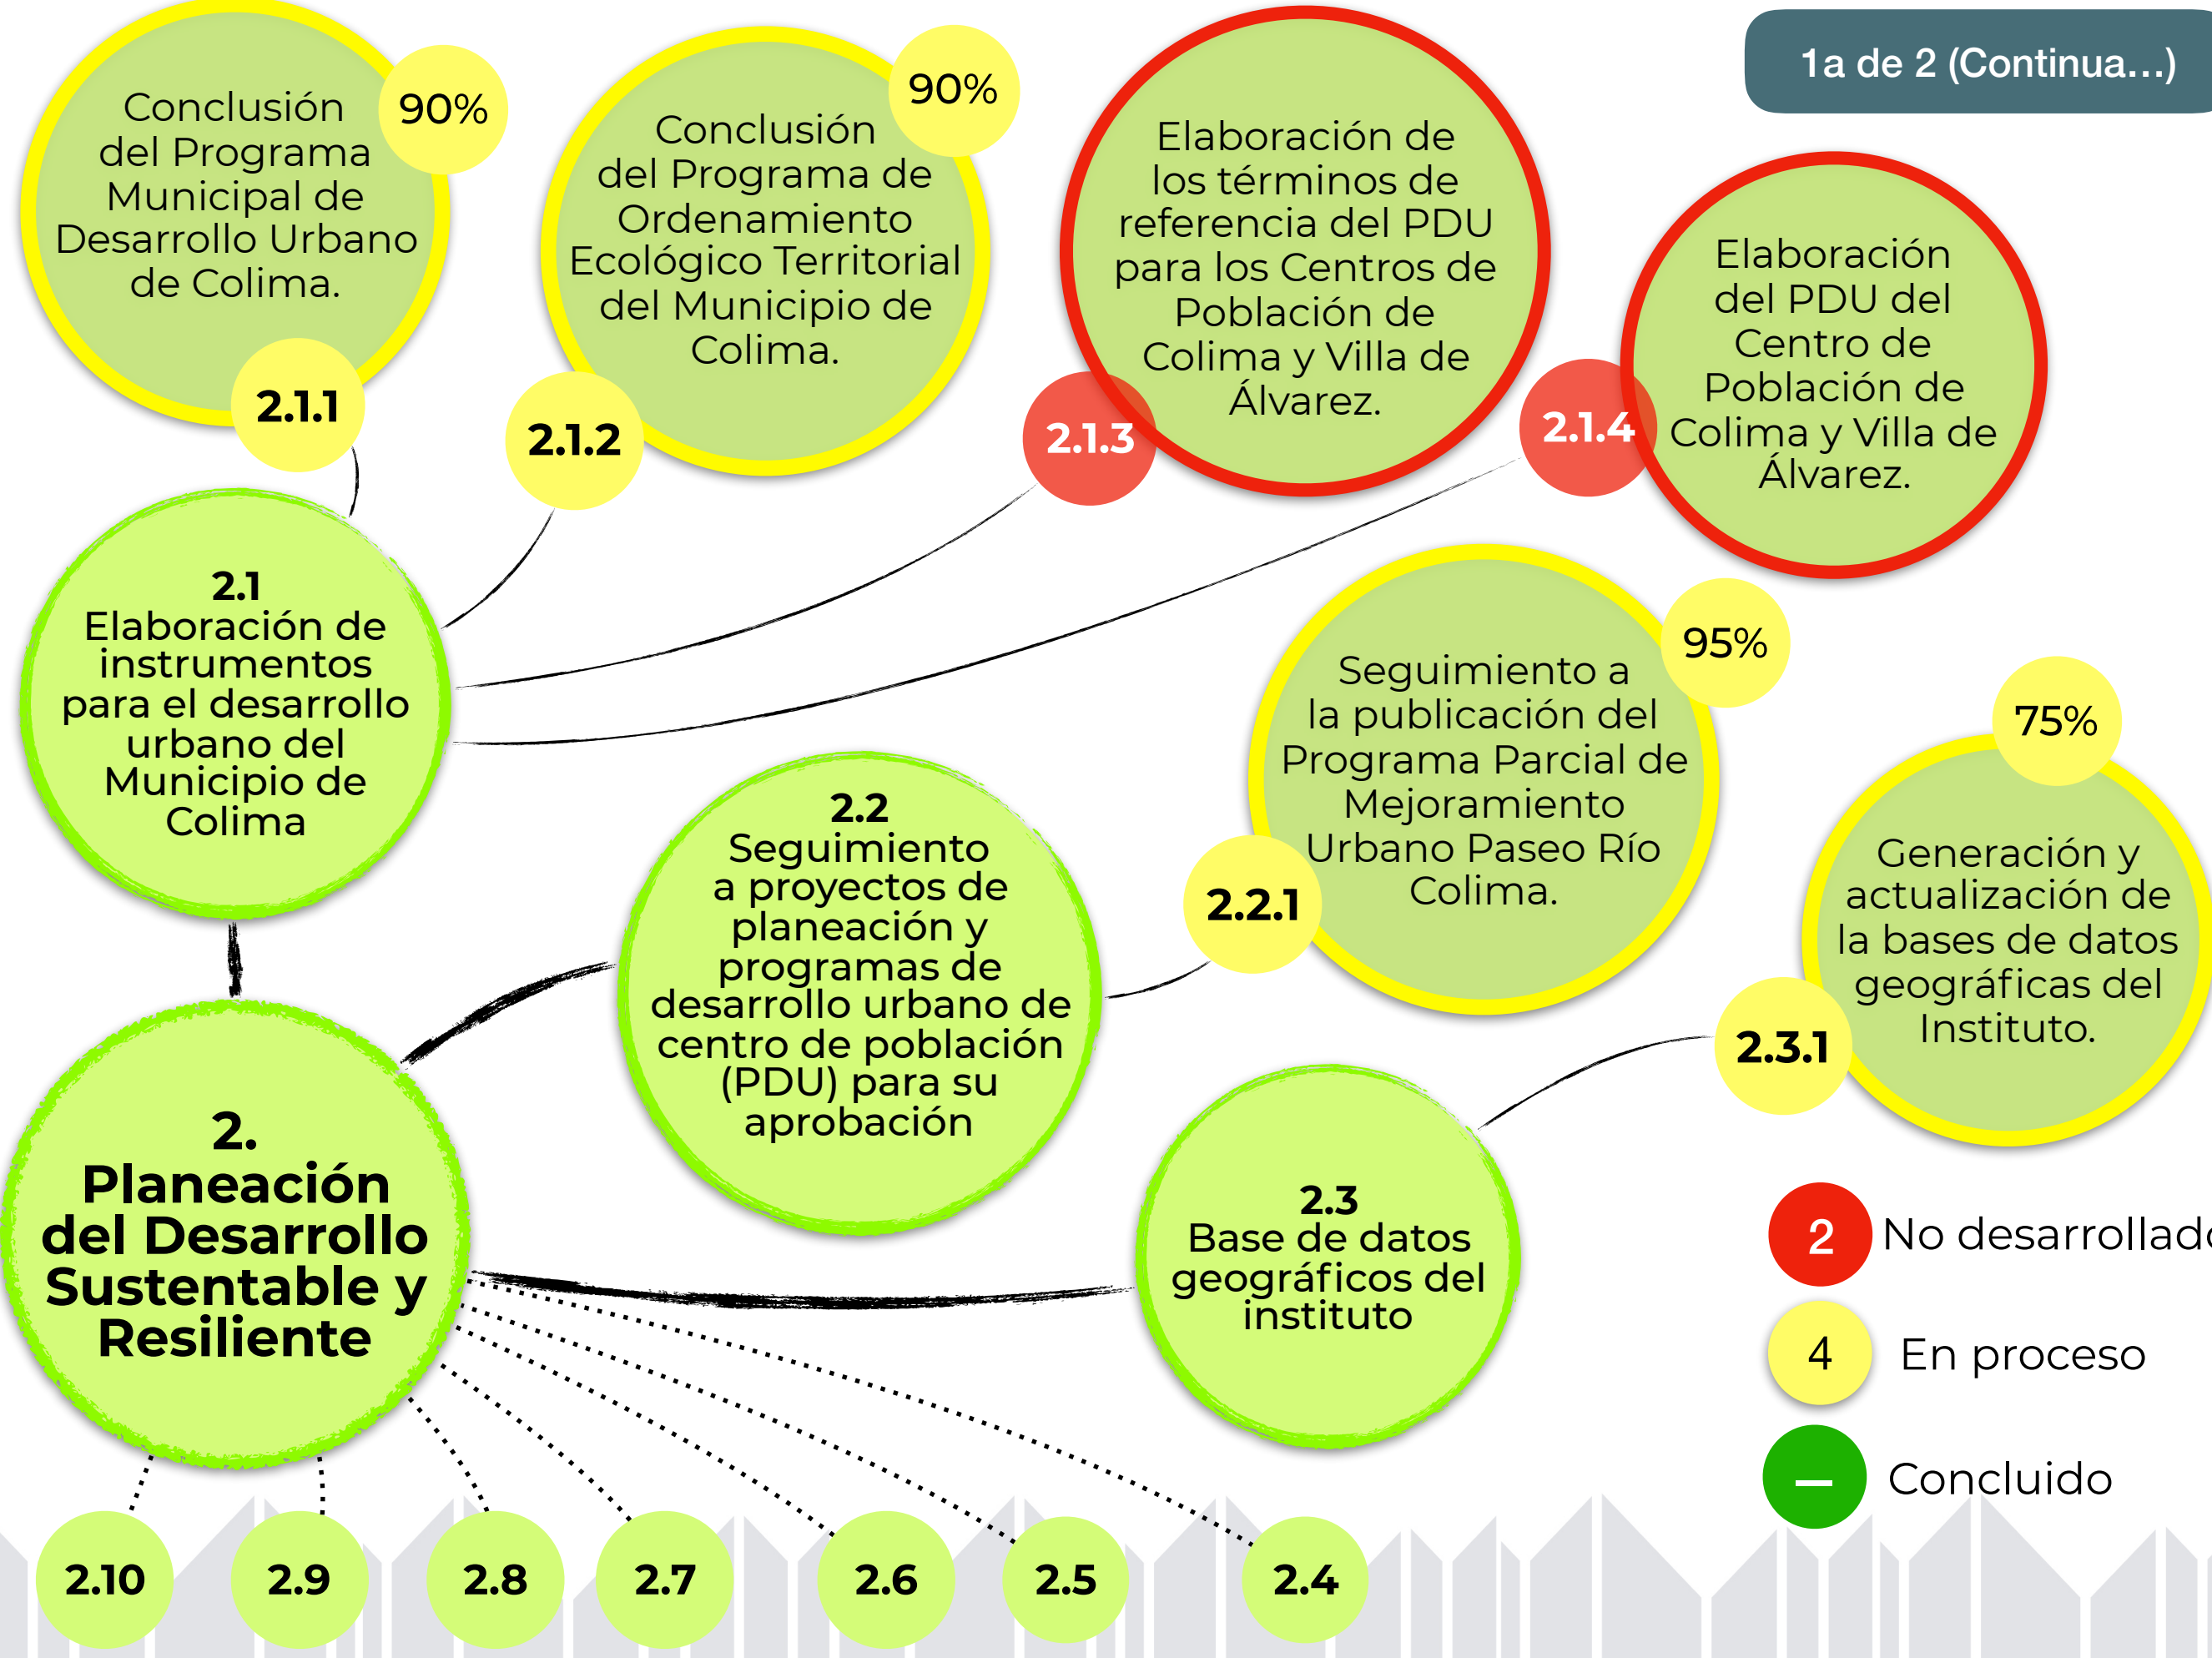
1a de 2 (Continua...)

Conclusión del Programa Municipal de Desarrollo Urbano de Colima.
90%
2.1.1

Conclusión del Programa de Ordenamiento Ecológico Territorial del Municipio de Colima.
90%
2.1.2

Elaboración de los términos de referencia del PDU para los Centros de Población de Colima y Villa de Álvarez.
2.1.3

Elaboración del PDU del Centro de Población de Colima y Villa de Álvarez.
2.1.4

2.1
Elaboración de instrumentos para el desarrollo urbano del Municipio de Colima

Seguimiento a la publicación del Programa Parcial de Mejoramiento Urbano Paseo Río Colima.
95%
2.2.1

75%
Generación y actualización de la bases de datos geográficas del Instituto.
2.3.1

2.2
Seguimiento a proyectos de planeación y programas de desarrollo urbano de centro de población (PDU) para su aprobación

2.
Planeación del Desarrollo Sustentable y Resiliente

2.3
Base de datos geográficos del instituto

2 No desarrollad
4 En proceso
– Concluido

2.10
2.9
2.8
2.7
2.6
2.5
2.4